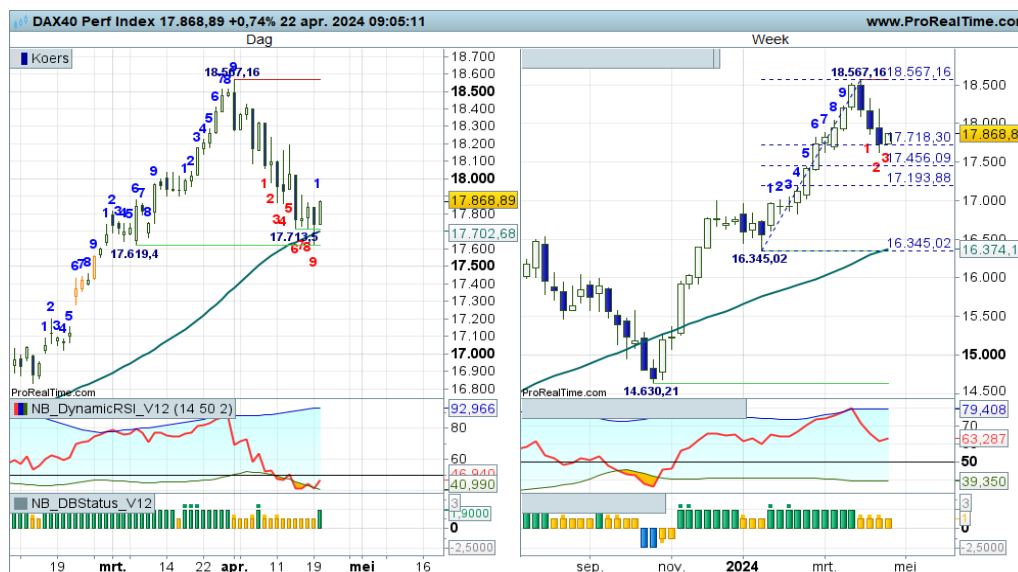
DAX40 Perf Index 17.868,89 +0,74% 22 apr. 2024 09:05:11
www.ProRealTime.com

Dag

Koers

18.567,16
17.619,4
17.713,5
17.702,68
17.868,89

18.700
18.600
18.500
18.400
18.300
18.200
18.100
18.000
17.900
17.800
17.700
17.600
17.500
17.400
17.300
17.200
17.100
17.000
16.900
16.800

ProRealTime.com

NB_DynamicRSI_V12 (14 50 2)
92,966
80
60
46,940
40,990

NB_DBStatus_V12
3
1,9000
0
-2,5000

19 mrt. 14 22 apr. 11 19 mei 16

Week

18.567,16
18.567,16
17.718,30
17.456,09
17.193,88
16.345,02
16.345,02
16.374,1
14.630,21
17.868,8

18.500
18.000
17.500
17.000
16.500
16.000
15.500
15.000
14.500

ProRealTime.com

79,408
70
63,287
50
39,350

3
1
0
-2,5000

sep. nov. 2024 mrt. mei